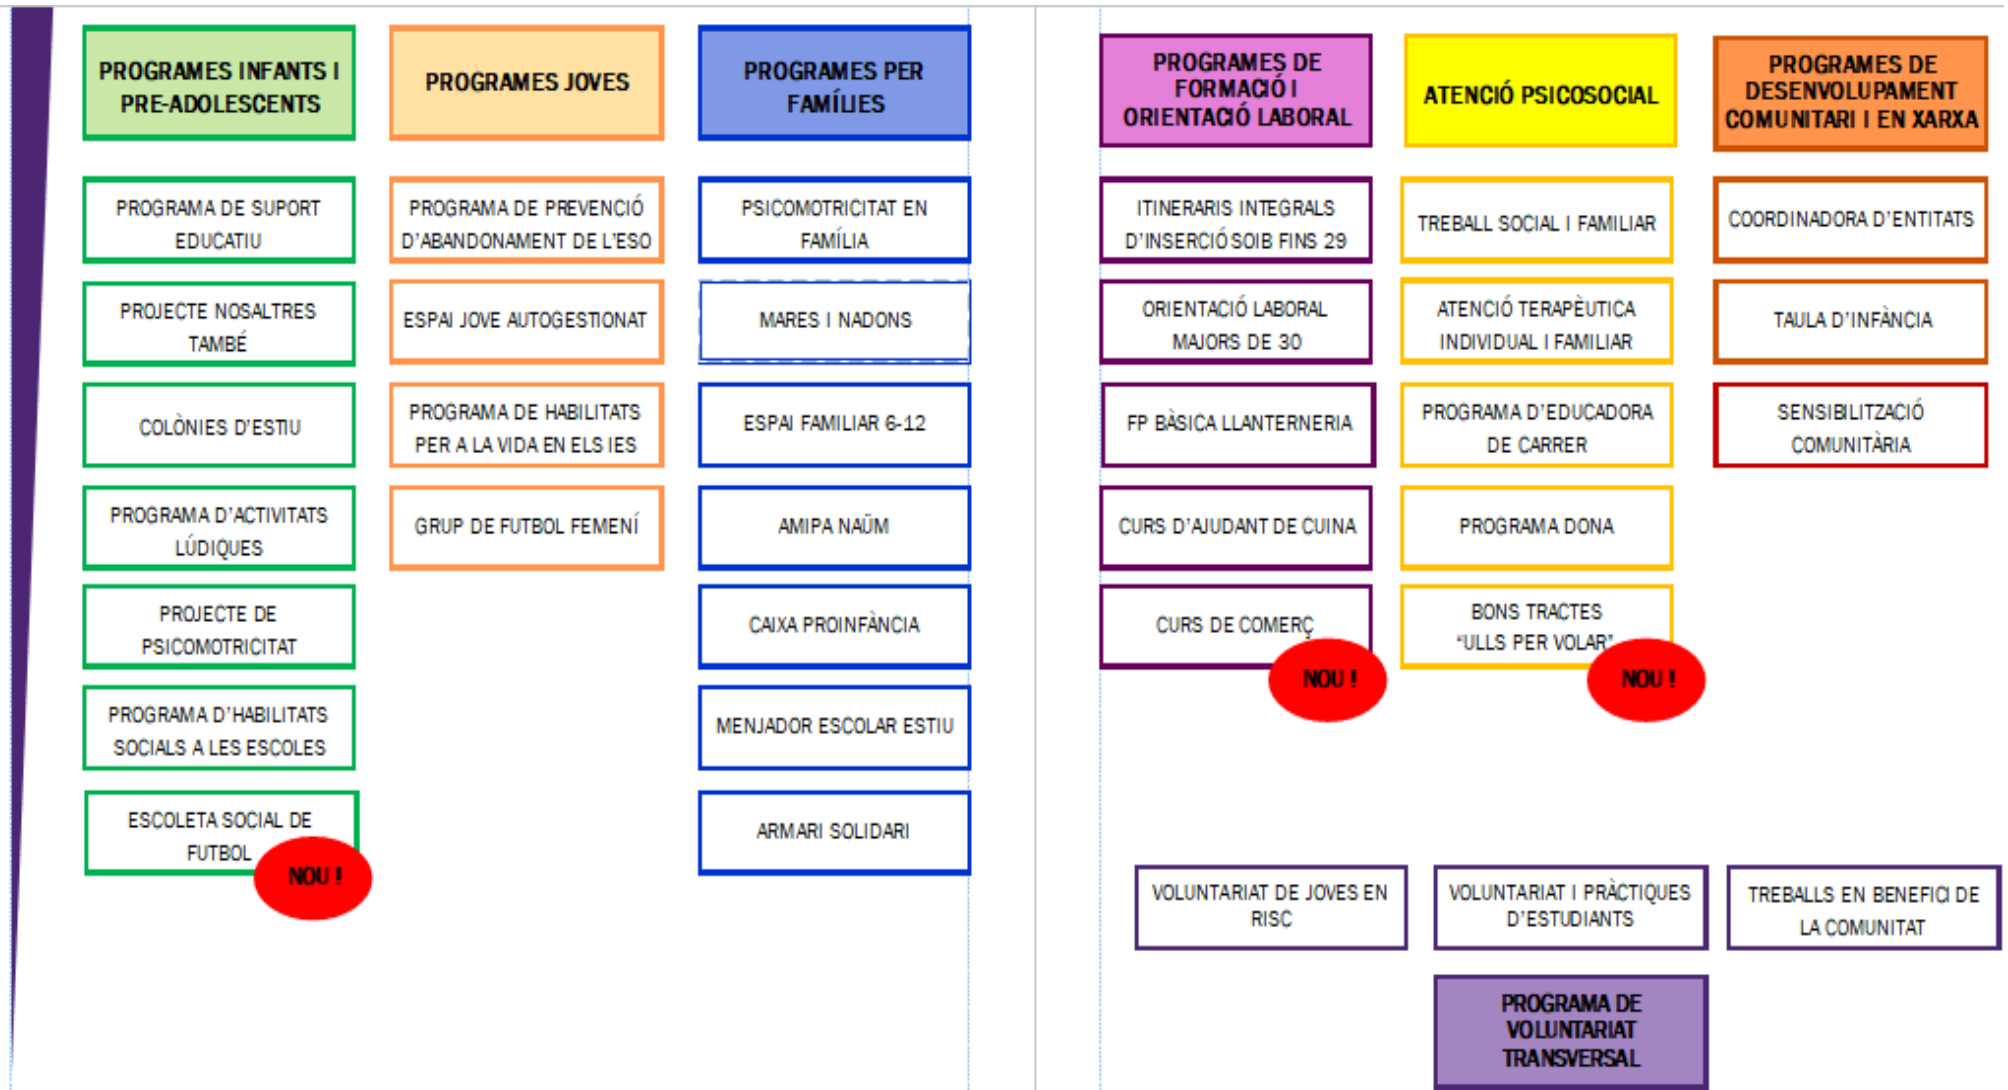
PROGRAMES INFANTS I PRE-ADOLESCENTS

PROGRAMA DE SUPORT EDUCATIU

PROJECTE NOSALTRES TAMBÉ

COLÒNIES D'ESTIU

PROGRAMA D'ACTIVITATS LÚDIQUES

PROJECTE DE PSICOMOTRICITAT

PROGRAMA D'HABILITATS SOCIALS A LES ESCOLES

ESCOLETA SOCIAL DE FUTBOL

NOU !

PROGRAMES JOVES

PROGRAMA DE PREVENCIÓ D'ABANDONAMENT DE L'ESO

ESPAI JOVE AUTOGESTIONAT

PROGRAMA DE HABILITATS PER A LA VIDA EN ELS IES

GRUP DE FUTBOL FEMENÍ

PROGRAMES PER FAMÍLIES

PSICOMOTRICITAT EN FAMÍLIA

MARES I NADONS

ESPAI FAMILIAR 6-12

AMIPA NAÜM

CAIXA PROINFÀNCIA

MENJADOR ESCOLAR ESTIU

ARMARI SOLIDARI

PROGRAMES DE FORMACIÓ I ORIENTACIÓ LABORAL

ITINERARIS INTEGRALS D'INSERCIÓ SOIB FINS 29

ORIENTACIÓ LABORAL MAJORS DE 30

FP BÀSICA LLANTERNERIA

CURS D'AJUDANT DE CUINA

CURS DE COMERÇ

NOU !

ATENCIÓ PSICOSOCIAL

TREBALL SOCIAL I FAMILIAR

ATENCIÓ TERAPÈUTICA INDIVIDUAL I FAMILIAR

PROGRAMA D'EDUCADORA DE CARRER

PROGRAMA DONA

BONS TRACTES "ULLS PER VOLAR"

NOU !

PROGRAMES DE DESENVOLUPAMENT COMUNITARI I EN XARXA

COORDINADORA D'ENTITATS

TAULA D'INFÀNCIA

SENSIBILITZACIÓ COMUNITÀRIA

VOLUNTARIAT DE JOVES EN RISC

VOLUNTARIAT I PRÀCTIQUES D'ESTUDIANTS

TREBALLS EN BENEFICI DE LA COMUNITAT

PROGRAMA DE VOLUNTARIAT TRANSVERSAL